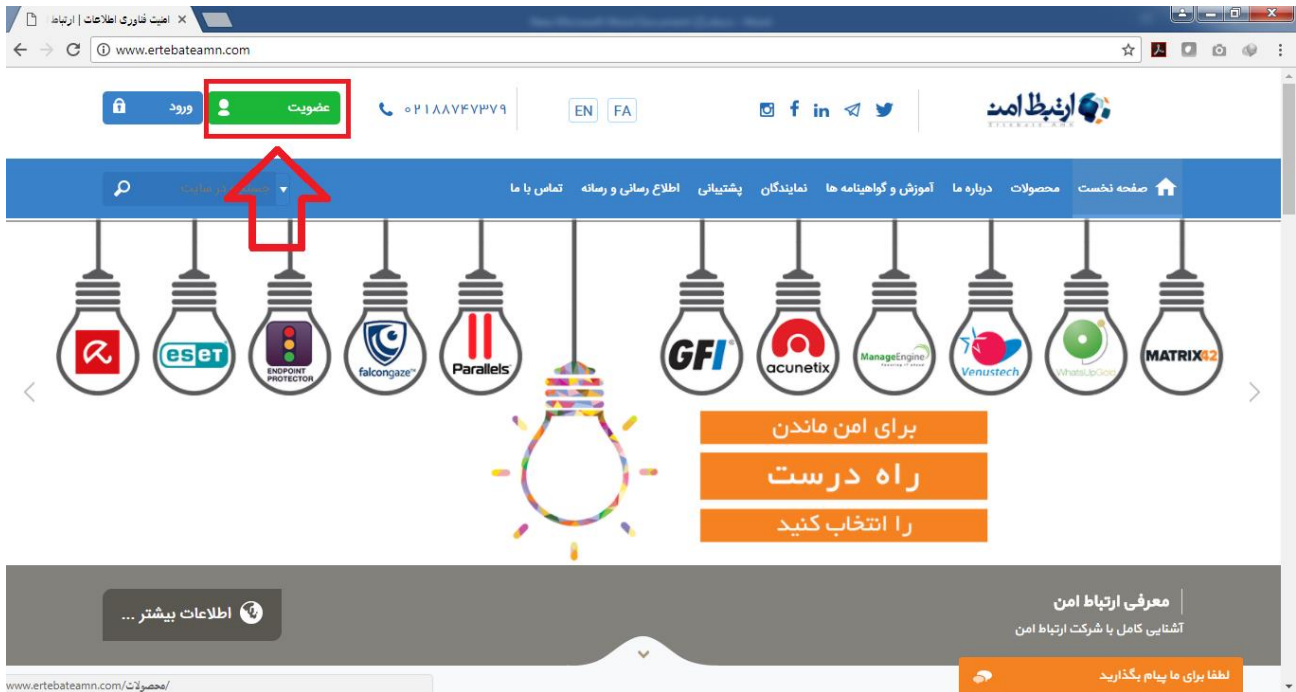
امنیت فناوری اطلاعات | ارتباط
www.ertebateamn.com

ارتباط امن
Ertebate Amn

EN FA

۰۲۱۸۸۷۴۷۳۷۹

عضویت

ورود

صفحه نخست محصولات درباره ما آموزش و گواهینامه ها نمایندگان پشتیبانی اطلاع رسانی و رسانه تماس با ما

جستجو در سایت

MATRIX42
WhatsUpGold
Venustech
ManageEngine
acunetix
GFI
Parallels
falcongaze
ENDPOINT PROTECTOR
eset

برای امن ماندن
راه درست
را انتخاب کنید

معرفی ارتباط امن
آشنایی کامل با شرکت ارتباط امن

اطلاعات بیشتر ...

لطفا برای ما پیام بگذارید

www.ertebateamn.com/محصولات/